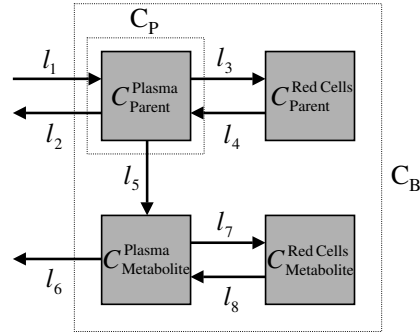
$C_P$

$l_1$

$l_2$

$C^{\text{Plasma}}_{\text{Parent}}$

$l_3$

$l_4$

$C^{\text{Red Cells}}_{\text{Parent}}$

$C_B$

$l_5$

$l_6$

$C^{\text{Plasma}}_{\text{Metabolite}}$

$l_7$

$l_8$

$C^{\text{Red Cells}}_{\text{Metabolite}}$